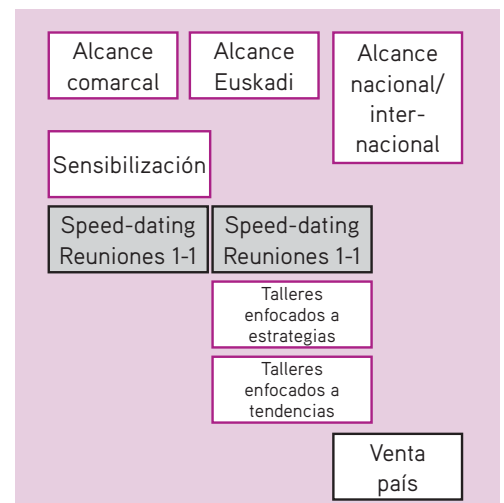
Alcance comarcal

Alcance Euskadi

Alcance nacional/internacional

Sensibilización

Speed-dating Reuniones 1-1

Speed-dating Reuniones 1-1

Talleres enfocados a estrategias

Talleres enfocados a tendencias

Venta país